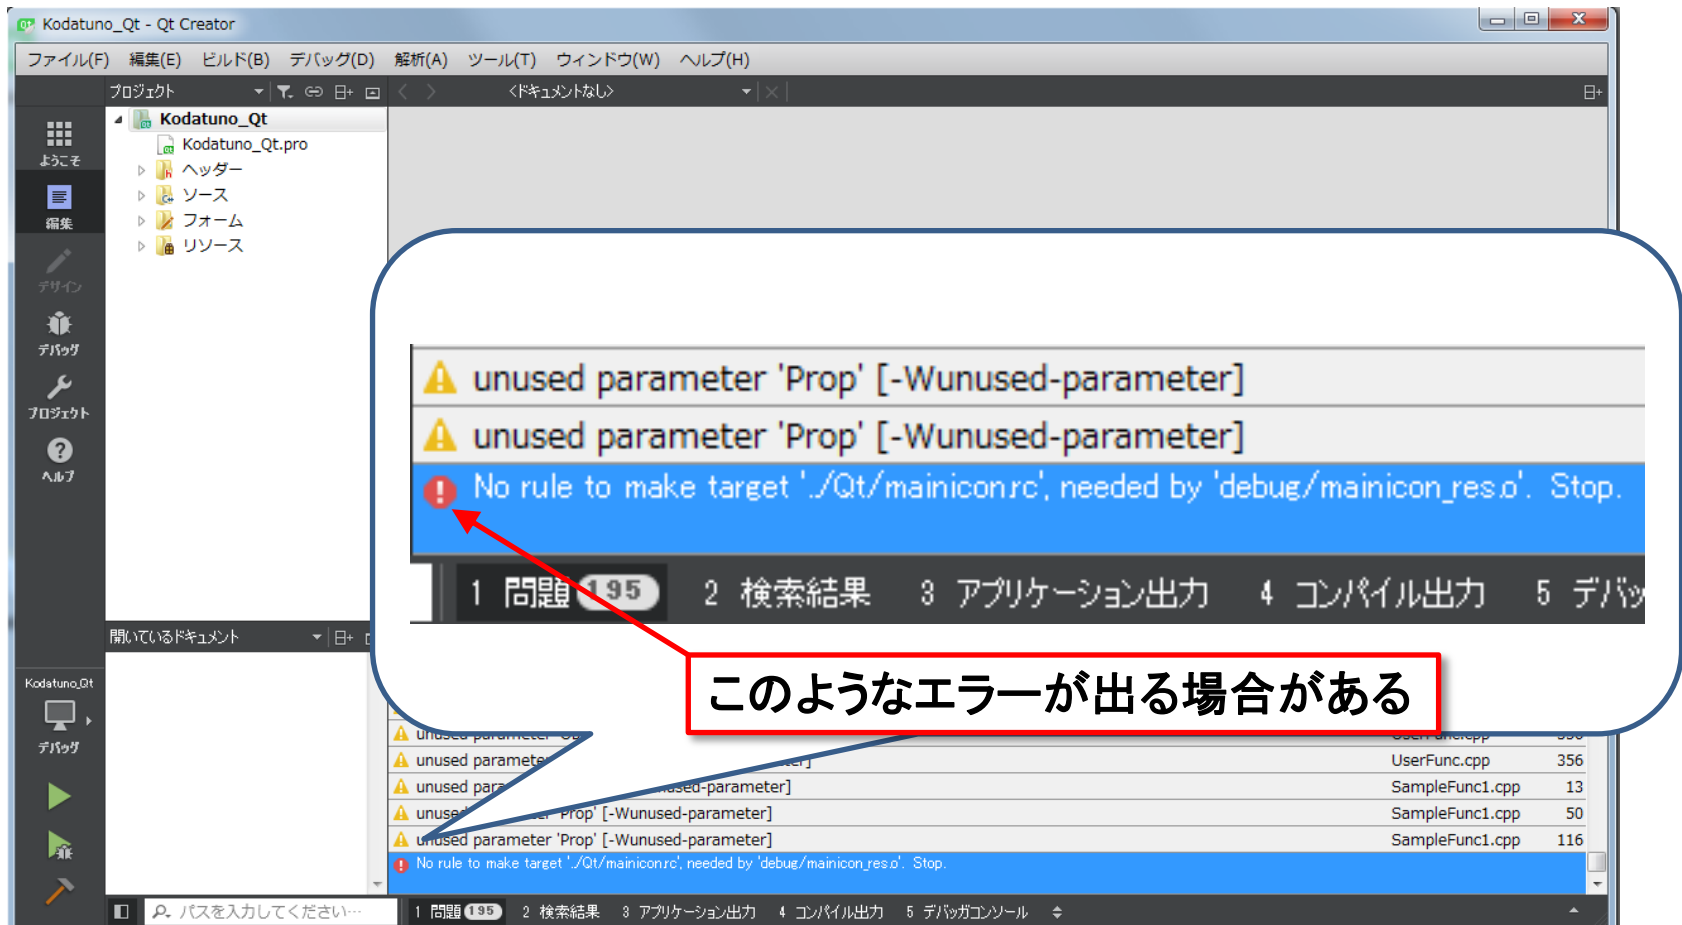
Kodatuno_Qt - Qt Creator

ファイル(F) 編集(E) ビルド(B) デバッグ(D) 解析(A) ツール(T) ウィンドウ(W) ヘルプ(H)

プロジェクト

<ドキュメントなし>

ようこそ
編集
デザイン
デバッグ
プロジェクト
ヘルプ

Kodatuno_Qt
Kodatuno_Qt.pro
ヘッダー
ソース
フォーム
リソース

unused parameter 'Prop' [-Wunused-parameter]
unused parameter 'Prop' [-Wunused-parameter]
No rule to make target './Qt/mainicon.rc', needed by 'debug/mainicon_res.o'. Stop.

1 問題 195 2 検索結果 3 アプリケーション出力 4 コンパイル出力 5 デバッ

このようなエラーが出る場合がある

開いているドキュメント

Kodatuno_Qt
デバッグ

| | | |
|---|---|---|
| unused parameter | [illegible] | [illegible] |
| unused paramete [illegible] | UserFunc.cpp | 356 |
| unused para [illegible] sed-parameter] | SampleFunc1.cpp | 13 |
| unuse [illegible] Prop' [-Wunused-parameter] | SampleFunc1.cpp | 50 |
| unused parameter 'Prop' [-Wunused-parameter] | SampleFunc1.cpp | 116 |

No rule to make target './Qt/mainicon.rc', needed by 'debug/mainicon_res.o'. Stop.

パスを入力してください…
1 問題 195 2 検索結果 3 アプリケーション出力 4 コンパイル出力 5 デバッガコンソール